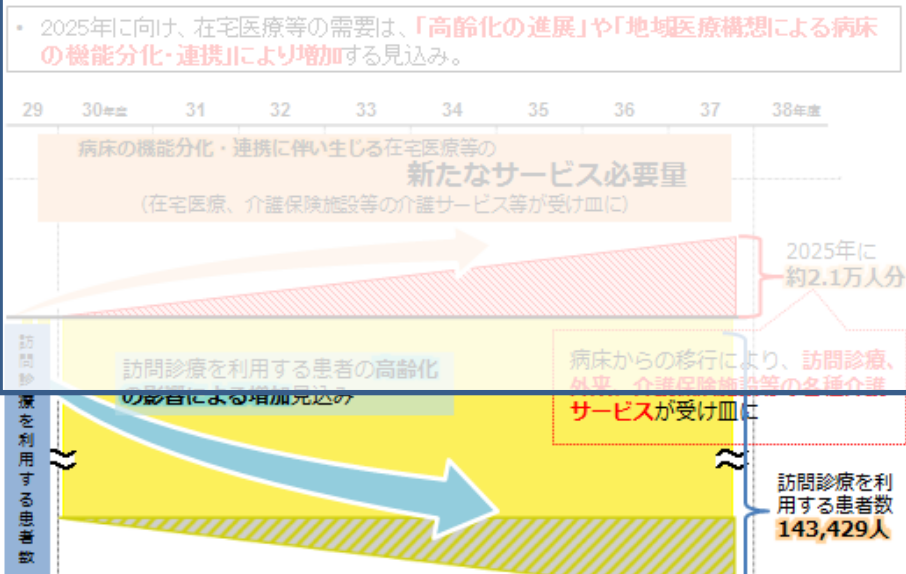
• 2025年に向け、在宅医療等の需要は、「高齢化の進展」や「地域医療構想による病床の機能分化・連携」により増加する見込み。

29 30年度 31 32 33 34 35 36 37 38年度

病床の機能分化・連携に伴い生じる在宅医療等の
新たなサービス必要量
（在宅医療、介護保険施設等の介護サービス等が受け皿に）

2025年に
約2.1万人分

訪問診療を利用する患者数

訪問診療を利用する患者の高齢化の影響による増加見込み

病床からの移行により、訪問診療、外来、介護保険施設等の各種介護サービスが受け皿に

訪問診療を利用する患者数
143,429人